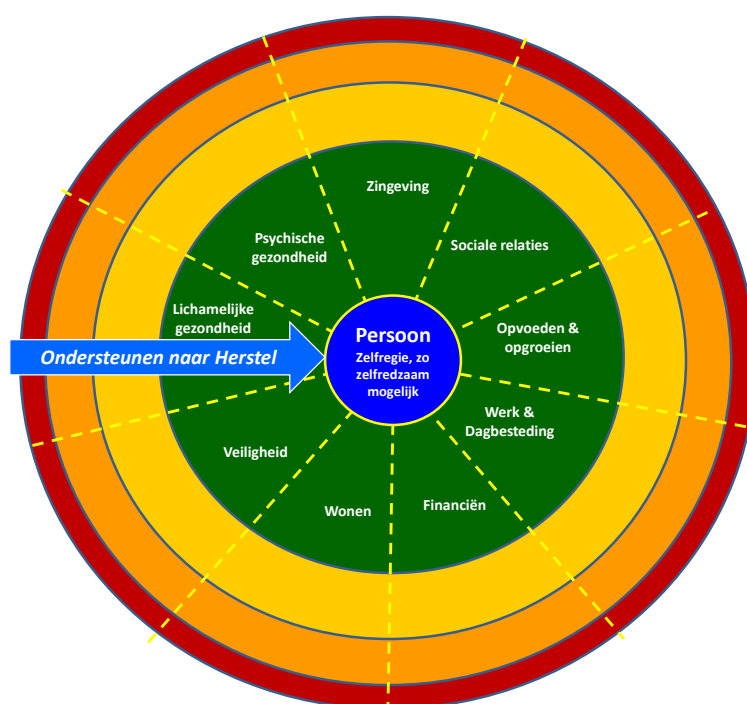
Zingeving

Psychische gezondheid

Sociale relaties

Lichamelijke gezondheid

Persoon
Zelfregie, zo zelfredzaam mogelijk

Opvoeden & opgroeien

Ondersteunen naar Herstel

Werk & Dagbesteding

Veiligheid

Wonen

Financiën